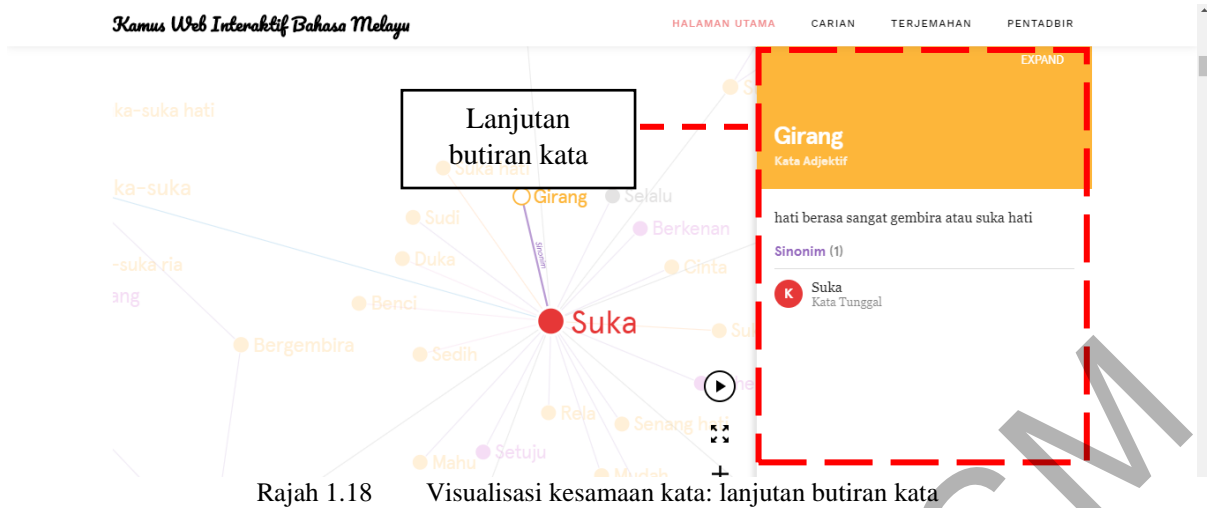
Kamus Web Interaktif Bahasa Melayu

HALAMAN UTAMA CARIAN TERJEMAHAN PENTADBIR

ka-suka hati

ka-suka

-suka ria

ang

Lanjutan butiran kata

Suka hati

Girang

Selalu

Sudi

Berkenan

Duka

Cinta

Benci

Suka

Bergembira

Sedih

Rela

Senang hati

Setuju

Mahu

Mudah

Sinonim

EXPAND

Girang
Kata Adjektif

hati berasa sangat gembira atau suka hati

Sinonim (1)

K Suka
Kata Tunggal

Rajah 1.18 Visualisasi kesamaan kata: lanjutan butiran kata